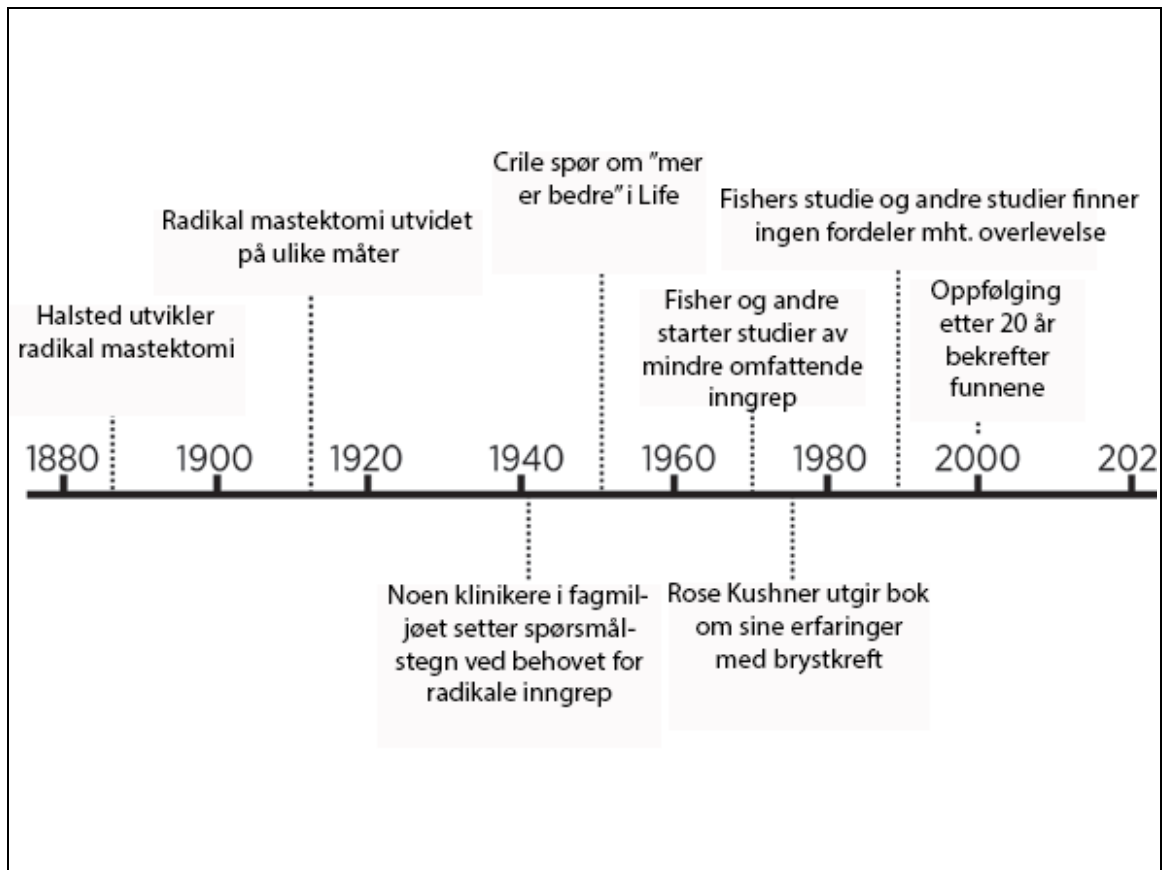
Halsted utvikler radikal mastektomi

Radikal mastektomi utvidet på ulike måter

Crile spør om "mer er bedre" i Life

Fisher og andre starter studier av mindre omfattende inngrep

Fishers studie og andre studier finner ingen fordeler mht. overlevelse

Oppfølging etter 20 år bekrefter funnene

1880 1900 1920 1940 1960 1980 2000 202

Noen klinikere i fagmiljøet setter spørsmålstegn ved behovet for radikale inngrep

Rose Kushner utgir bok om sine erfaringer med brystkreft